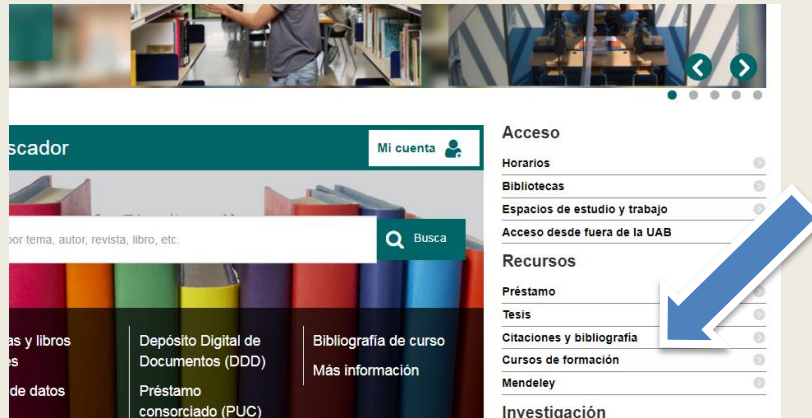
scador

Mi cuenta

por tema, autor, revista, libro, etc.

Busca

as y libros
es

de datos

Depósito Digital de Documentos (DDD)

Préstamo consorciado (PUC)

Bibliografía de curso

Más información

Acceso

Horarios

Bibliotecas

Espacios de estudio y trabajo

Acceso desde fuera de la UAB

Recursos

Préstamo

Tesis

Citaciones y bibliografía

Cursos de formación

Mendeley

Investigación